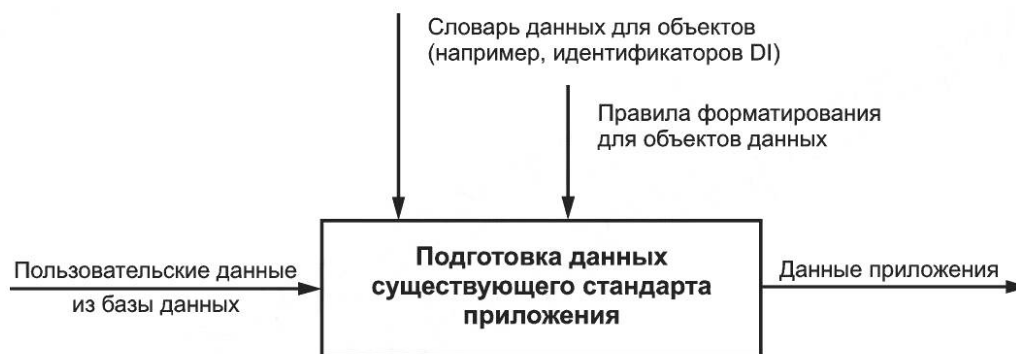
Словарь данных для объектов (например, идентификаторов DI)

Правила форматирования для объектов данных

Пользовательские данные из базы данных

Подготовка данных существующего стандарта приложения

Данные приложения